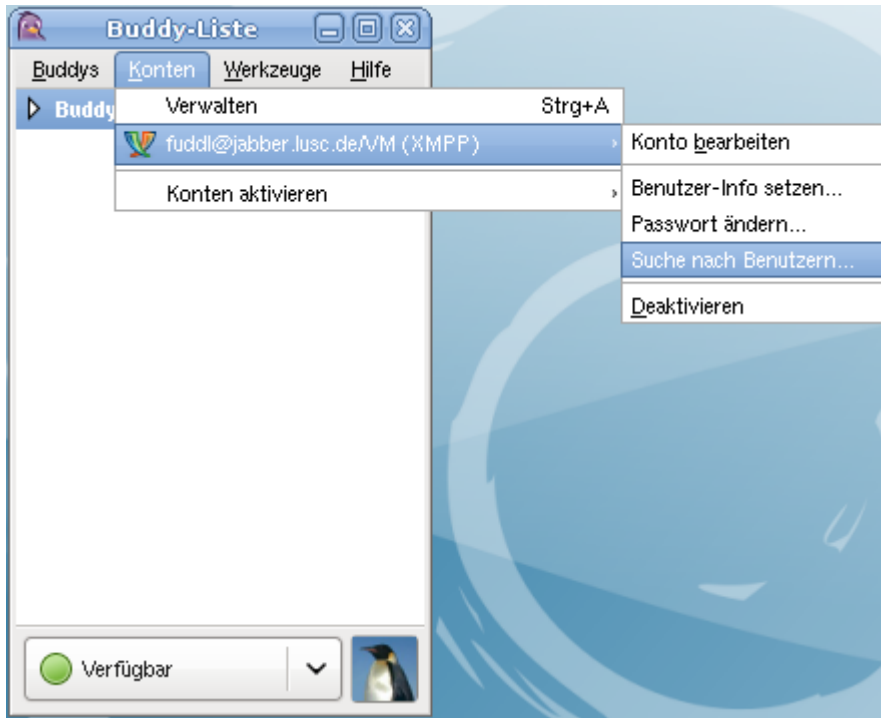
Buddy-Liste

Buddys Konten Werkzeuge Hilfe

Buddy

Verwalten Strg+A

fuddl@jabber.lusc.de/VM (XMPP)

Konten aktivieren

Konto bearbeiten

Benutzer-Info setzen...

Passwort ändern...

Suche nach Benutzern...

Deaktivieren

Verfügbar